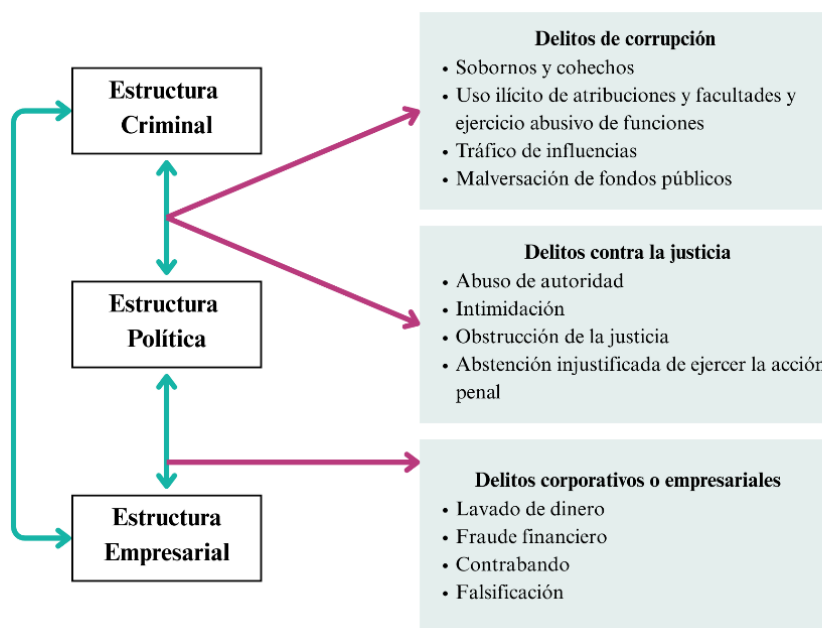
Estructura Criminal

Estructura Política

Estructura Empresarial

Delitos de corrupción
• Sobornos y cohechos
• Uso ilícito de atribuciones y facultades y ejercicio abusivo de funciones
• Tráfico de influencias
• Malversación de fondos públicos

Delitos contra la justicia
• Abuso de autoridad
• Intimidación
• Obstrucción de la justicia
• Abstención injustificada de ejercer la acción penal

Delitos corporativos o empresariales
• Lavado de dinero
• Fraude financiero
• Contrabando
• Falsificación